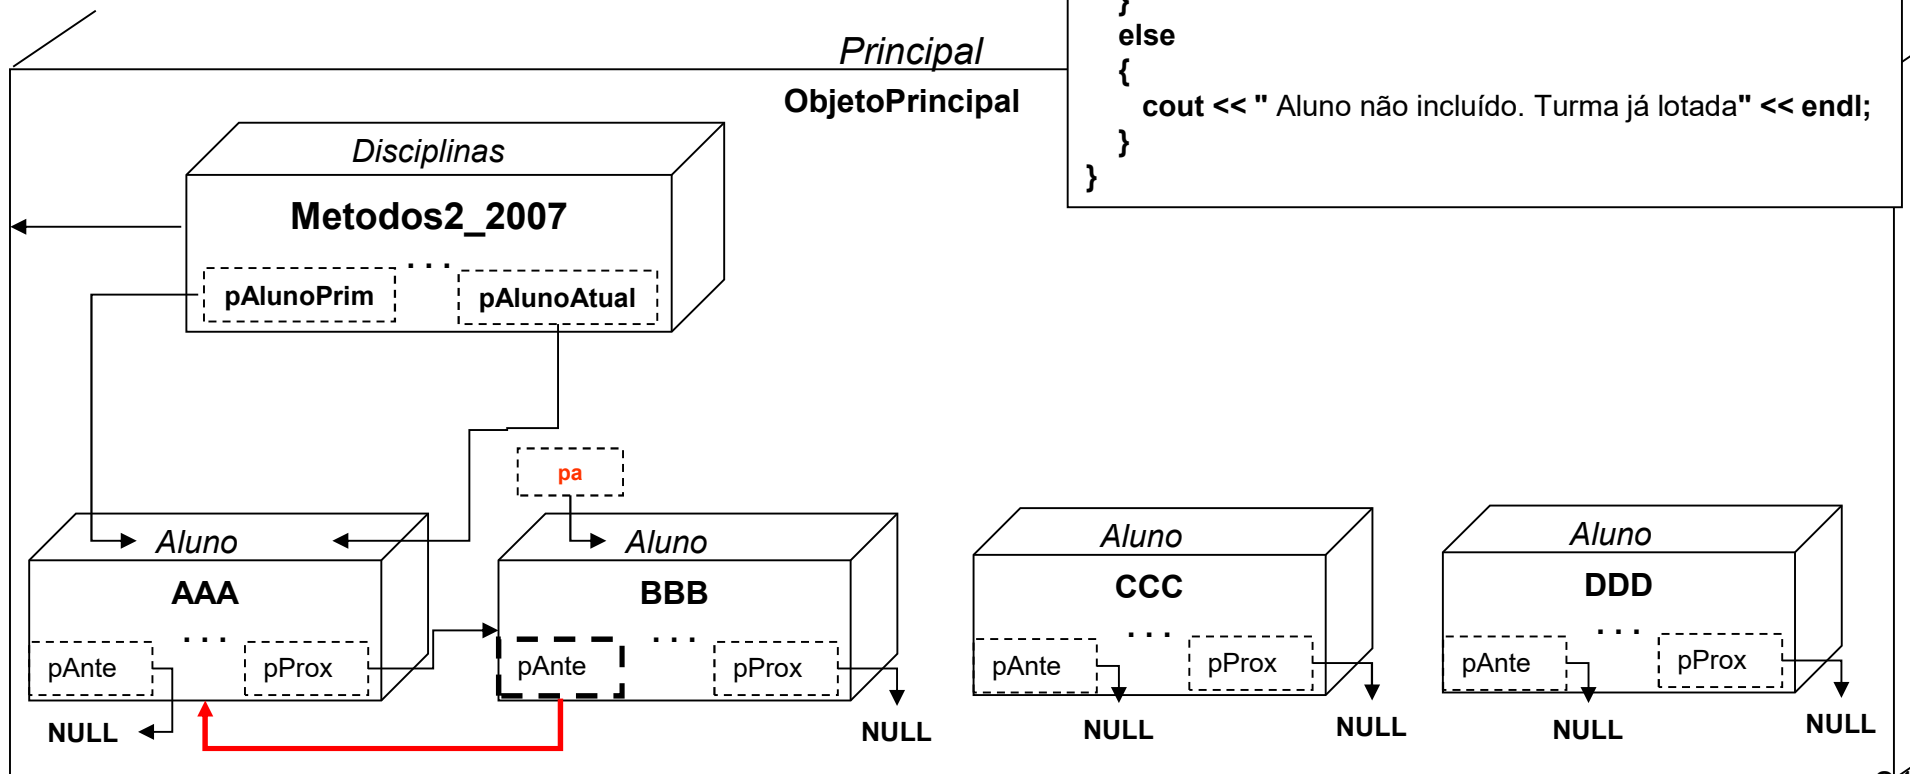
}
else
{
cout << " Aluno não incluído. Turma já lotada" << endl;
}
}

Principal
ObjetoPrincipal

Disciplinas
Metodos2_2007
pAlunoPrim
. . .
pAlunoAtual

pa

Aluno
AAA
. . .
pAnte
pProx
NULL

Aluno
BBB
. . .
pAnte
pProx
NULL

Aluno
CCC
. . .
pAnte
pProx
NULL
NULL

Aluno
DDD
. . .
pAnte
pProx
NULL
NULL